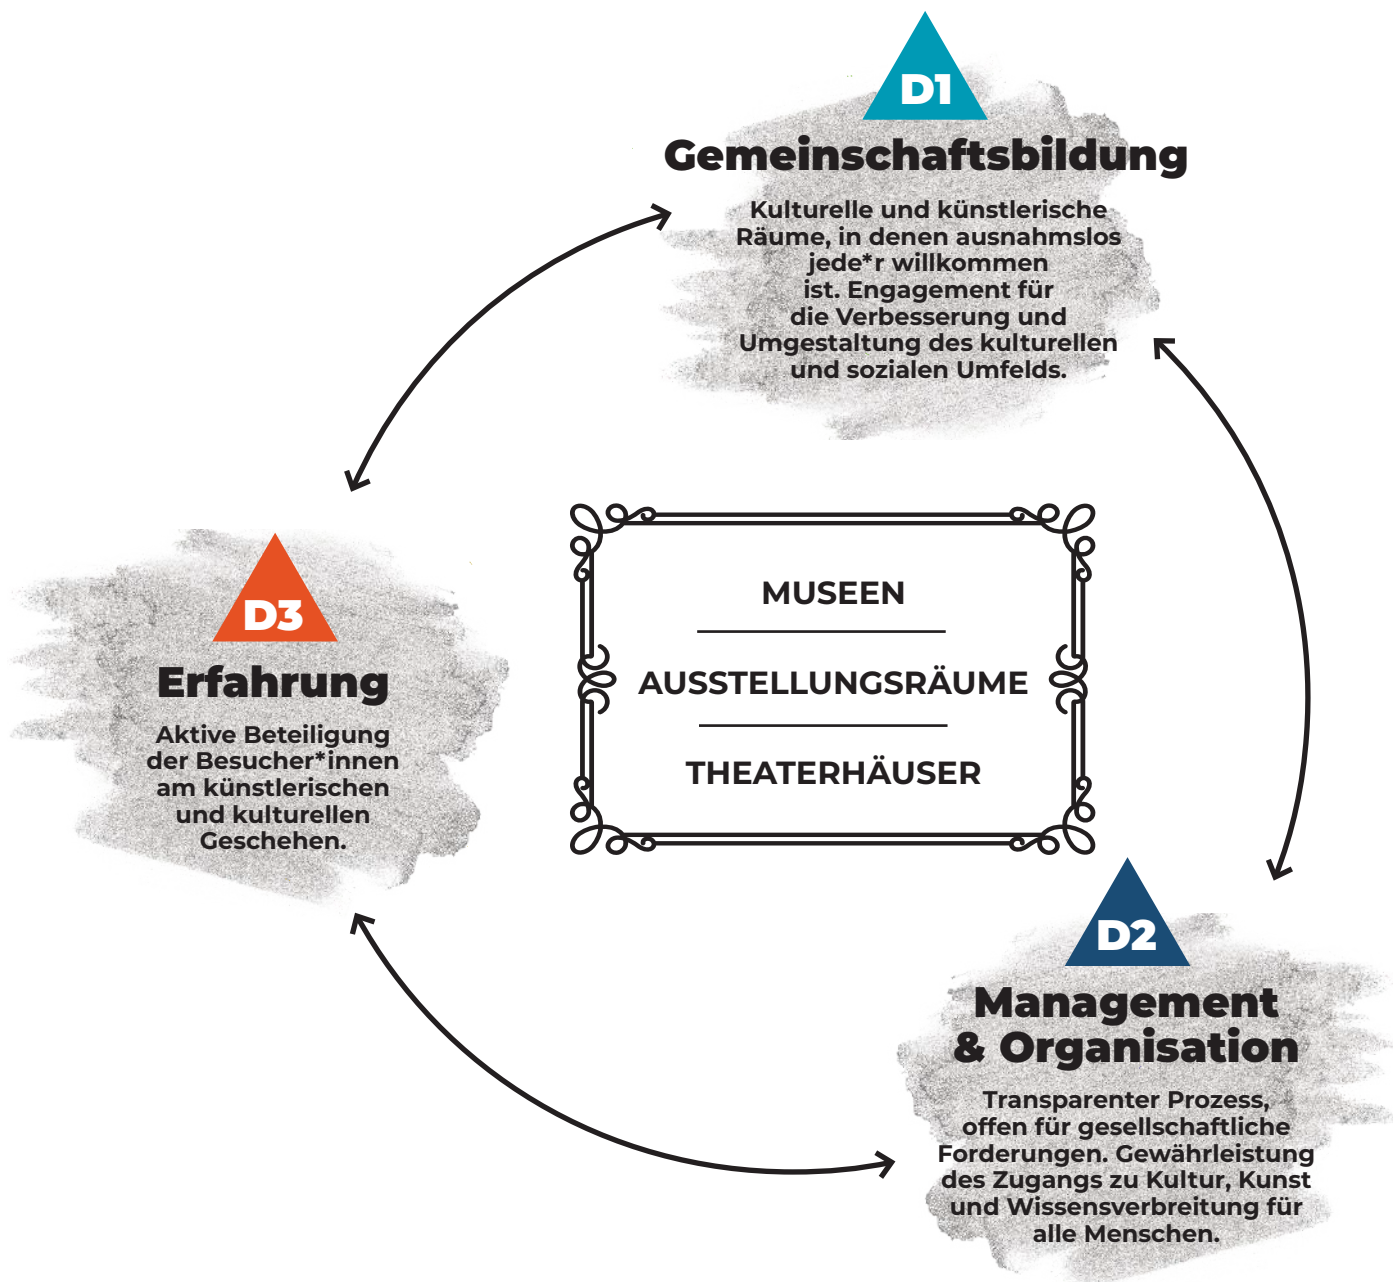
D1
Gemeinschaftsbildung

Kulturelle und künstlerische Räume, in denen ausnahmslos jede*r willkommen ist. Engagement für die Verbesserung und Umgestaltung des kulturellen und sozialen Umfelds.

D3
Erfahrung

Aktive Beteiligung der Besucher*innen am künstlerischen und kulturellen Geschehen.

MUSEEN

AUSSTELLUNGSRÄUME

THEATERHÄUSER

D2
Management & Organisation

Transparenter Prozess, offen für gesellschaftliche Forderungen. Gewährleistung des Zugangs zu Kultur, Kunst und Wissensverbreitung für alle Menschen.